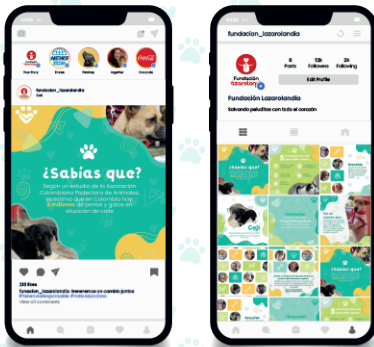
Your Story
Essnews
Peluditos
together
Cocacola

fundacion_lazarolandia
Cali

¿Sabías que?
Según un estudio de la Asociación Colombiana Protectora de Animales, se estima que en Colombia hay 6 millones de perros y gatos en situación de calle.

238 likes
fundacion_lazarolandia ¡Generemos un cambio juntos!
#TenenciaResponsable #NoAlAbandono
View all comments

fundacion_lazarolandia
Fundación Lazarolandia
6 Posts
13k Followers
2k Following
Edit Profile
Fundación Lazarolandia
Salvando peluditos con todo el corazón

¿Sabías que?
Coji
¿Sabías que?